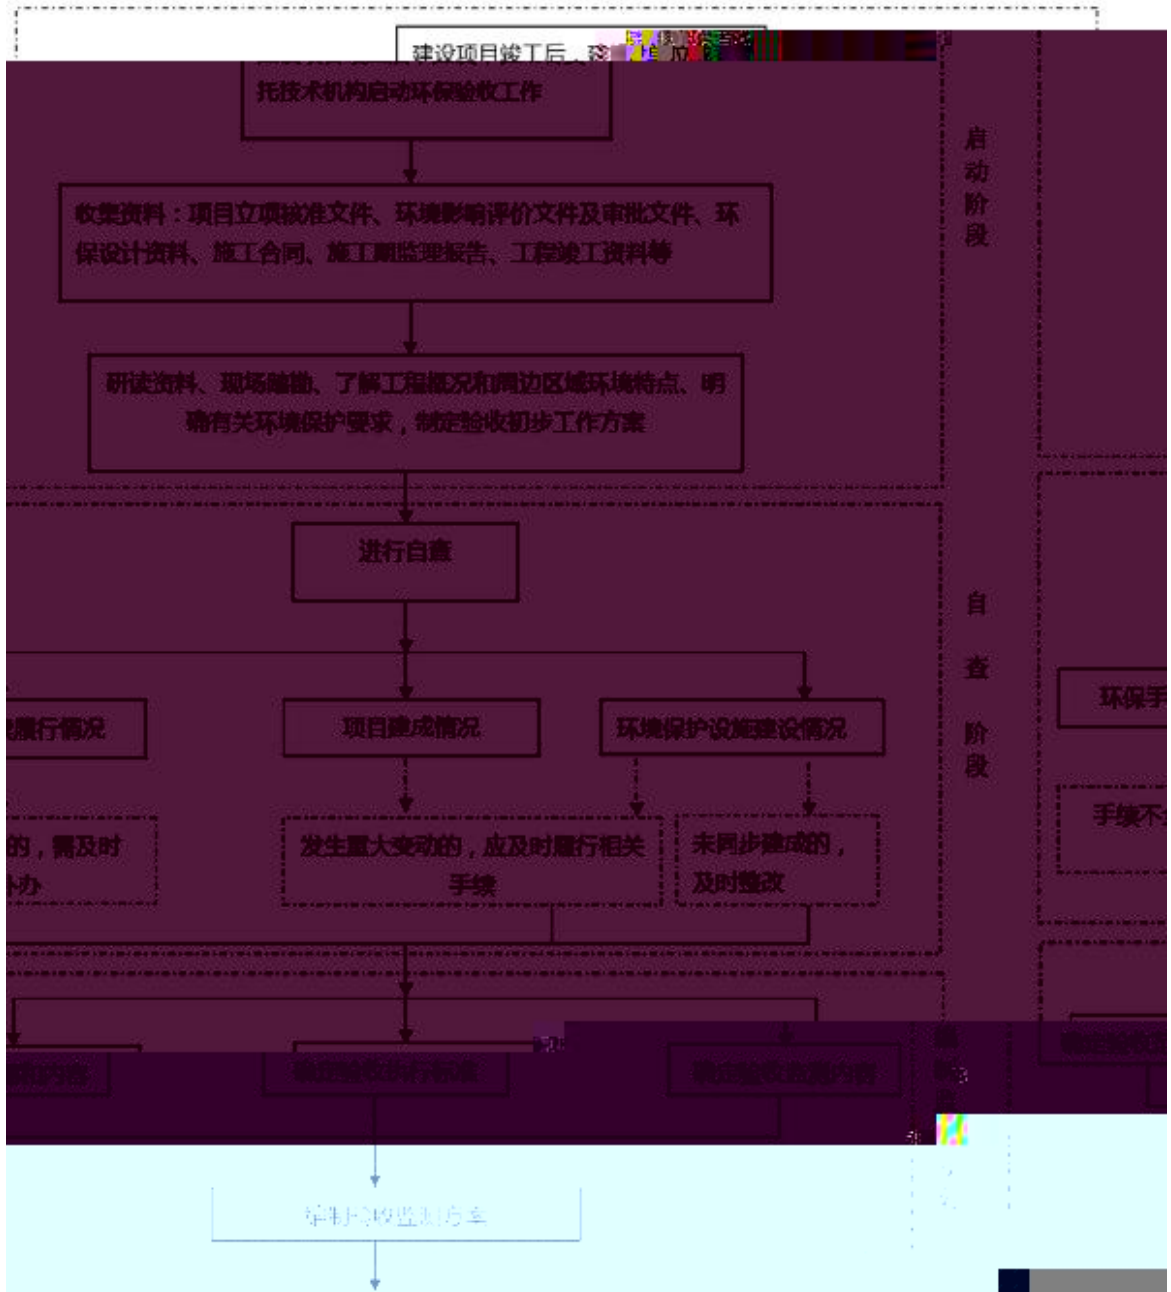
建设项目竣工后，建设单位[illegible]托技术机构启动环保验收工作

收集资料：项目立项核准文件、环境影响评价文件及审批文件、环保设计资料、施工合同、施工期监理报告、工程竣工资料等

研读资料、现场踏勘、了解工程概况和周边区域环境特点、明确有关环境保护要求，制定验收初步工作方案

启动阶段

进行自查

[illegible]履行情况

项目建成情况

环境保护设施建设情况

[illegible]的，需及时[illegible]办

发生重大变动的，应及时履行相关手续

未同步建成的，及时整改

自查阶段

环保手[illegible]

手续不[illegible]

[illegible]

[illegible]

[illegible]

编制环境监测方案